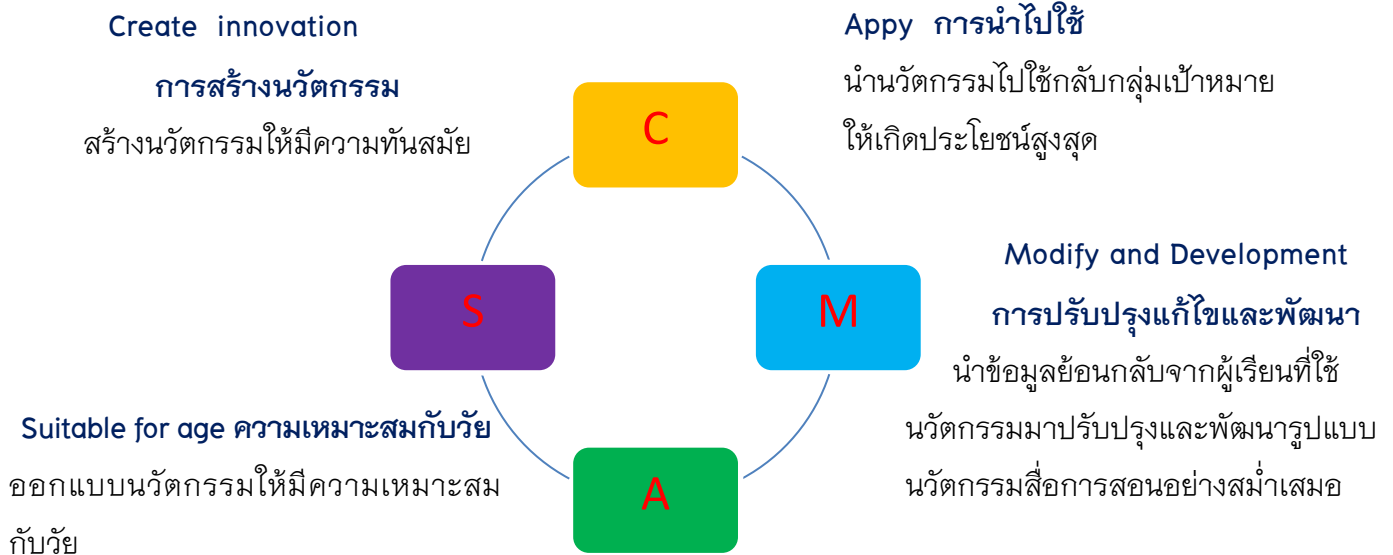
Create innovation

การสร้างนวัตกรรม

สร้างนวัตกรรมให้มีความทันสมัย

C

Appy การนำไปใช้

นำนวัตกรรมไปใช้กลับกลุ่มเป้าหมาย ให้เกิดประโยชน์สูงสุด

Modify and Development

การปรับปรุงแก้ไขและพัฒนา

นำข้อมูลย้อนกลับจากผู้เรียนที่ใช้นวัตกรรมมาปรับปรุงและพัฒนารูปแบบนวัตกรรมสื่อการสอนอย่างสม่ำเสมอ

M

A

S

Suitable for age ความเหมาะสมกับวัย

ออกแบบนวัตกรรมให้มีความเหมาะสมกับวัย